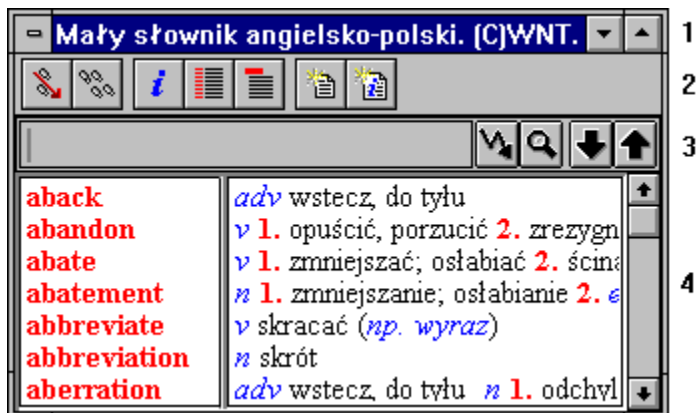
Mały słownik angielsko-polski. (C)WNT.

1

2

3

4

aback
abandon
abate
abatement
abbreviate
abbreviation
aberration

adv wstecz, do tyłu
v 1. opuścić, porzucić 2. zrezygn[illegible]
v 1. zmniejszać; osłabiać 2. ścina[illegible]
n 1. zmniejszanie; osłabianie 2. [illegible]
v skracać (np. wyraz)
n skrót
adv wstecz, do tyłu n 1. odchyl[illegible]